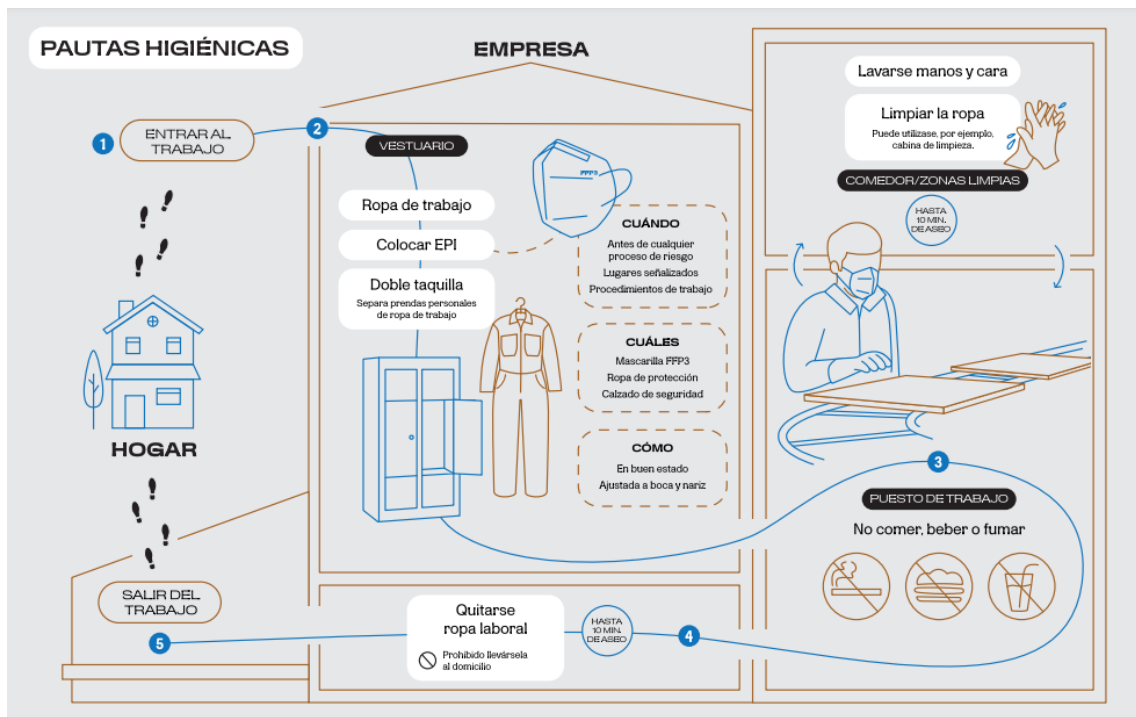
PAUTAS HIGIÉNICAS

EMPRESA

1 ENTRAR AL TRABAJO

2 VESTUARIO

Ropa de trabajo

Colocar EPI

Doble taquilla
Separa prendas personales de ropa de trabajo

FFP3

CUÁNDO
Antes de cualquier proceso de riesgo
Lugares señalizados
Procedimientos de trabajo

CUÁLES
Mascarilla FFP3
Ropa de protección
Calzado de seguridad

CÓMO
En buen estado
Ajustada a boca y nariz

Lavarse manos y cara

Limpiar la ropa
Puede utilizase, por ejemplo, cabina de limpieza.

COMEDOR/ZONAS LIMPIAS

HASTA 10 MIN. DE ASEO

HOGAR

3 PUESTO DE TRABAJO

No comer, beber o fumar

SALIR DEL TRABAJO

5

Quitarse ropa laboral
Prohibido llevársela al domicilio

HASTA 10 MIN. DE ASEO

4